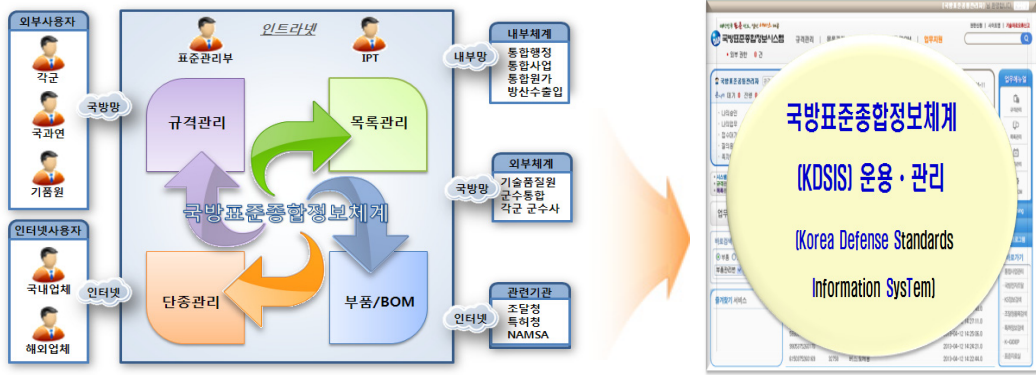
외부사용자

각군

국과연

기품원

국방망

인터넷사용자

국내업체

해외업체

인터넷

인트라넷

표준관리부

IPT

규격관리

목록관리

국방표준종합정보체계

단종관리

부품/BOM

내부체계

내부망

통합행정
통합사업
통합원가
방산수출입

외부체계

국방망

기술품질원
군수통합
각군 군수사

관련기관

인터넷

조달청
특허청
NAMSA

국방표준종합정보체계

(KDSIS) 운용 · 관리

(Korea Defense Standards

Information SysTem)